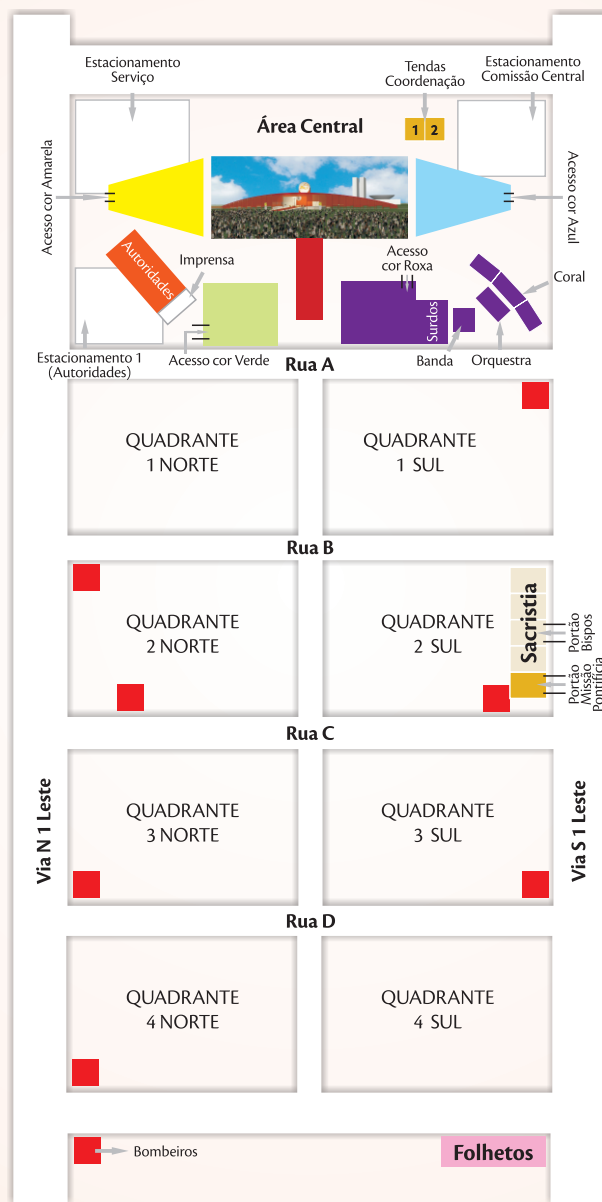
Estacionamento Serviço

Tendas Coordenação

Estacionamento Comissão Central

Área Central

1 2

Acesso cor Amarela

Acesso cor Azul

Autoridades

Imprensa

Acesso cor Roxa

Coral

Surdos

Estacionamento 1 (Autoridades)

Acesso cor Verde

Banda

Orquestra

Rua A

QUADRANTE 1 NORTE

QUADRANTE 1 SUL

Rua B

QUADRANTE 2 NORTE

QUADRANTE 2 SUL

Sacristia

Portão Bispos

Portão Missão Pontifícia

Rua C

Via N 1 Leste

QUADRANTE 3 NORTE

QUADRANTE 3 SUL

Via S 1 Leste

Rua D

QUADRANTE 4 NORTE

QUADRANTE 4 SUL

Bombeiros

Folhetos